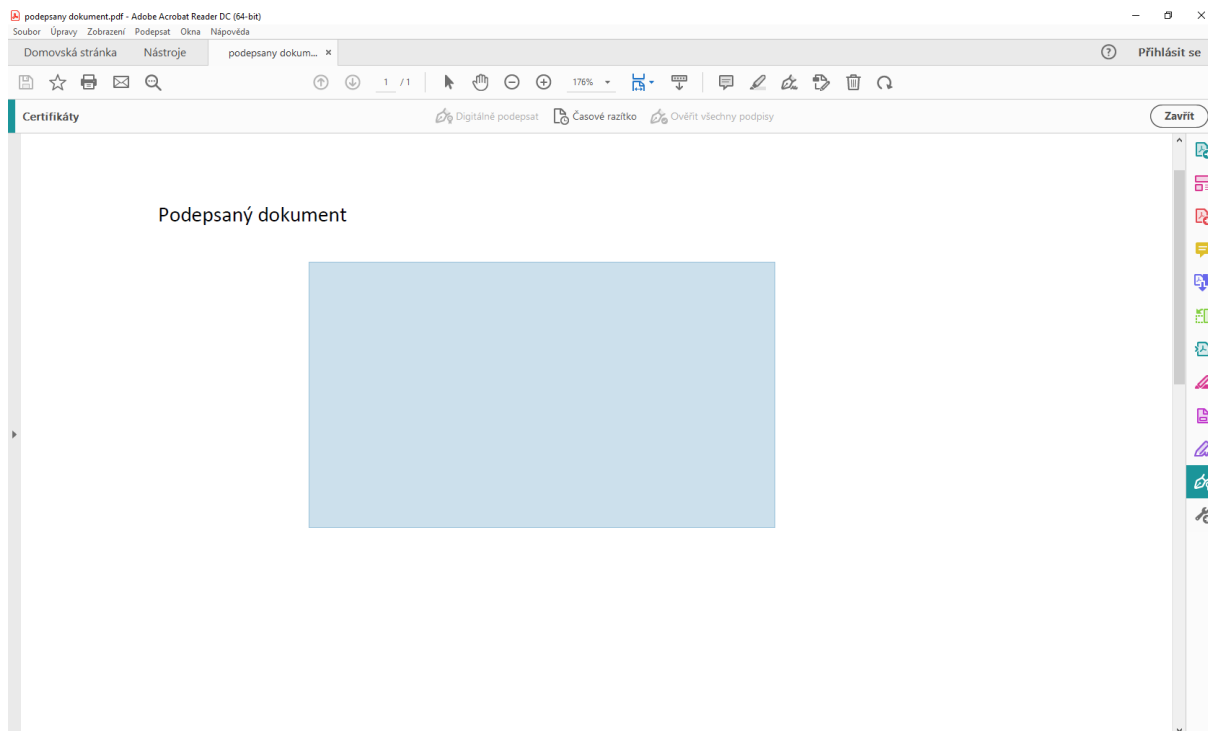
podepsany dokument.pdf - Adobe Acrobat Reader DC (64-bit)
Soubor Úpravy Zobrazení Podepsat Okna Nápověda
Domovská stránka Nástroje podepsany dokum... ×
Přihlásit se
1 /1 176%
Certifikáty
Digitálně podepsat Časové razítko Ověřit všechny podpisy
Zavřít

Podepsaný dokument